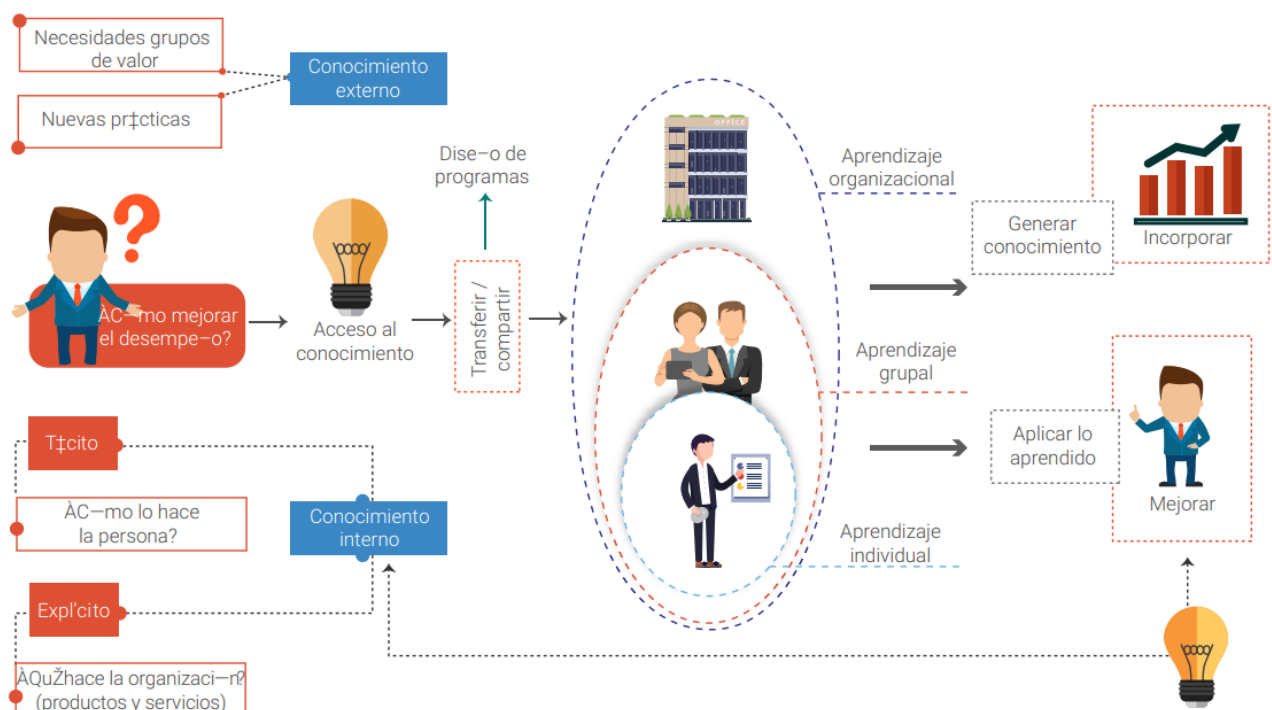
Necesidades grupos de valor

Nuevas pr‡cticas

Conocimiento externo

Dise–o de programas

Aprendizaje organizacional

Generar conocimiento

Incorporar

ÀC—mo mejorar el desempe–o?

Acceso al conocimiento

Transferir / compartir

Aprendizaje grupal

Aplicar lo aprendido

Mejorar

T‡cito

ÀC—mo lo hace la persona?

Conocimiento interno

Aprendizaje individual

Expl’cito

ÀQuŽhace la organizaci—n? (productos y servicios)